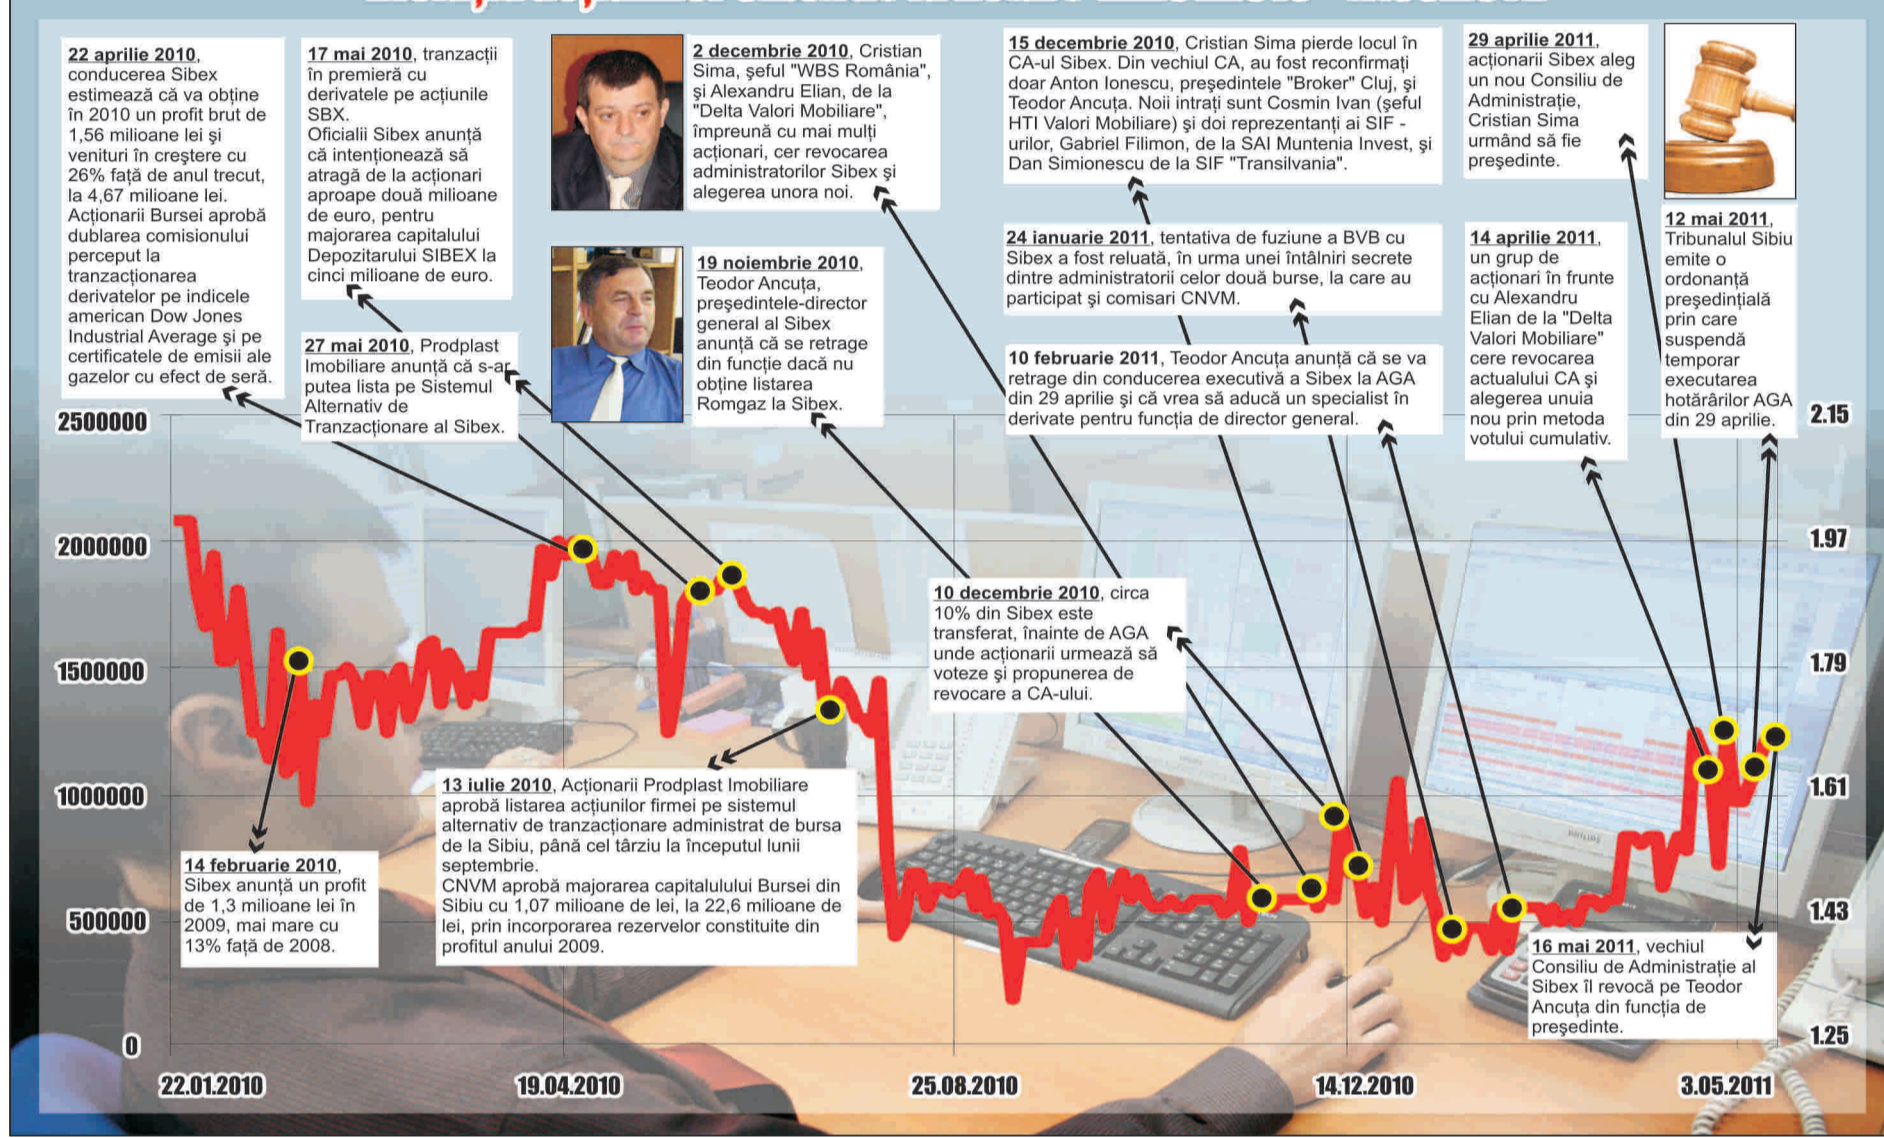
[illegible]

22 aprilie 2010, conducerea Sibex estimează că va obține în 2010 un profit brut de 1,56 milioane lei și venituri în creștere cu 26% față de anul trecut, la 4,67 milioane lei. Acționarii Bursei aprobă dublarea comisionului perceput la tranzacționarea derivatelor pe indicele american Dow Jones Industrial Average și pe certificatele de emisii ale gazelor cu efect de seră.

17 mai 2010, tranzacții în premieră cu derivatele pe acțiunile SBX. Oficialii Sibex anunță că intenționează să atragă de la acționari aproape două milioane de euro, pentru majorarea capitalului Depozitarului SIBEX la cinci milioane de euro.

2 decembrie 2010, Cristian Sima, șeful "WBS România", și Alexandru Elian, de la "Delta Valori Mobiliare", împreună cu mai mulți acționari, cer revocarea administratorilor Sibex și alegerea unora noi.

15 decembrie 2010, Cristian Sima pierde locul în CA-ul Sibex. Din vechiul CA, au fost reconfirmați doar Anton Ionescu, președintele "Broker" Cluj, și Teodor Ancuța. Noii intrați sunt Cosmin Ivan (șeful HTI Valori Mobiliare) și doi reprezentanți ai SIF - urilor, Gabriel Filimon, de la SAI Muntenia Invest, și Dan Simionescu de la SIF "Transilvania".

29 aprilie 2011, acționarii Sibex aleg un nou Consiliu de Administrație, Cristian Sima urmând să fie președinte.

27 mai 2010, Prodplast Imobiliare anunță că s-ar putea lista pe Sistemul Alternativ de Tranzacționare al Sibex.

19 noiembrie 2010, Teodor Ancuța, președintele-director general al Sibex anunță că se retrage din funcție dacă nu obține listarea Romgaz la Sibex.

24 ianuarie 2011, tentativa de fuziune a BVB cu Sibex a fost reluată, în urma unei întâlniri secrete dintre administratorii celor două burse, la care au participat și comisari CNVM.

10 februarie 2011, Teodor Ancuța anunță că se va retrage din conducerea executivă a Sibex la AGA din 29 aprilie și că vrea să aducă un specialist în derivate pentru funcția de director general.

14 aprilie 2011, un grup de acționari în frunte cu Alexandru Elian de la "Delta Valori Mobiliare" cere revocarea actualului CA și alegerea unuia nou prin metoda votului cumulativ.

12 mai 2011, Tribunalul Sibiu emite o ordonanță președințială prin care suspendă temporar executarea hotărârilor AGA din 29 aprilie.

2500000
2000000
1500000
1000000
500000
0

2.15
1.97
1.79
1.61
1.43
1.25

10 decembrie 2010, circa 10% din Sibex este transferat, înainte de AGA unde acționarii urmează să voteze și propunerea de revocare a CA-ului.

13 iulie 2010, Acționarii Prodplast Imobiliare aprobă listarea acțiunilor firmei pe sistemul alternativ de tranzacționare administrat de bursa de la Sibiu, până cel târziu la începutul lunii septembrie.
CNVM aprobă majorarea capitalului Bursei din Sibiu cu 1,07 milioane de lei, la 22,6 milioane de lei, prin incorporarea rezervelor constituite din profitul anului 2009.

14 februarie 2010, Sibex anunță un profit de 1,3 milioane lei în 2009, mai mare cu 13% față de 2008.

16 mai 2011, vechiul Consiliu de Administrație al Sibex îl revocă pe Teodor Ancuța din funcția de președinte.

22.01.2010
19.04.2010
25.08.2010
14.12.2010
3.05.2011